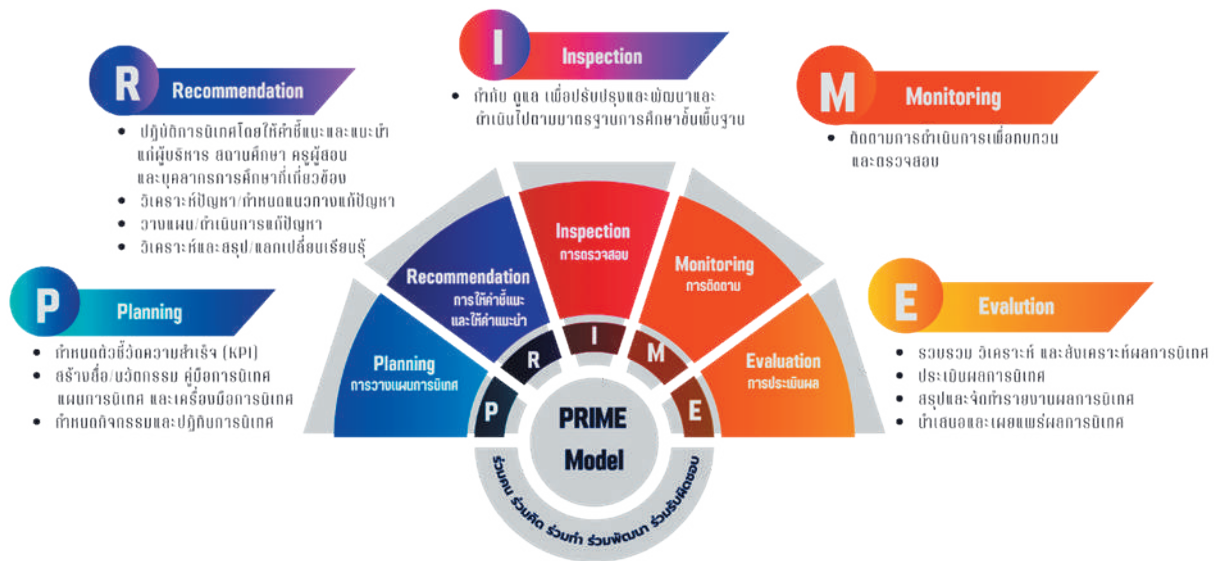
R Recommendation

• ปฏิบัติการนิเทศโดยให้คำชี้แนะและแนะนำแก่ผู้บริหาร สถานศึกษา ครูผู้สอน และบุคลากรการศึกษาที่เกี่ยวข้อง
• วิเคราะห์ปัญหา/กำหนดแนวทางแก้ปัญหา
• วางแผน/ดำเนินการแก้ปัญหา
• วิเคราะห์และสรุป/แลกเปลี่ยนเรียนรู้

I Inspection

• กำกับ ดูแล เพื่อปรับปรุงและพัฒนาและดำเนินไปตามมาตรฐานการศึกษาขั้นพื้นฐาน

M Monitoring

• ติดตามการดำเนินการเพื่อทบทวนและตรวจสอบ

P Planning

• กำหนดตัวชี้วัดความสำเร็จ (KPI)
• สร้างสื่อ/นวัตกรรม คู่มือการนิเทศ แผนการนิเทศ และเครื่องมือการนิเทศ
• กำหนดกิจกรรมและปฏิทินการนิเทศ

E Evalution

• รวบรวม วิเคราะห์ และสังเคราะห์ผลการนิเทศ
• ประเมินผลการนิเทศ
• สรุปและจัดทำรายงานผลการนิเทศ
• นำเสนอและเผยแพร่ผลการนิเทศ

Inspection
การตรวจสอบ

Recommendation
การให้คำชี้แนะ และให้คำแนะนำ

Monitoring
การติดตาม

Planning
การวางแผนการนิเทศ

Evaluation
การประเมินผล

P R I M E

PRIME
Model

ร่วมคน ร่วมคิด ร่วมทำ ร่วมพัฒนา ร่วมรับผิดชอบ